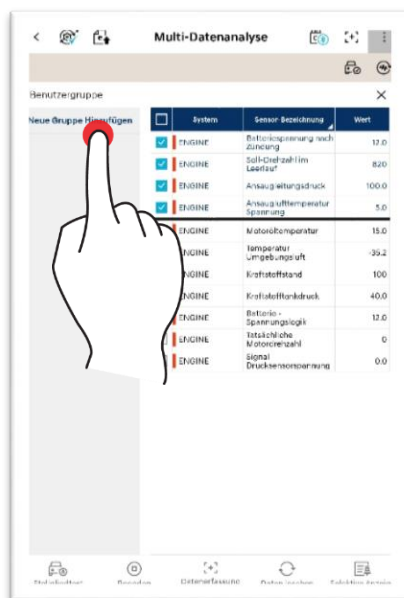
Multi-Datenanalyse

Benutzergruppe

Neue Gruppe Hinzufügen

| | System | Sensor-Bezeichnung | Wert |
|---|---|---|---|
| | ENGINE | Batteriespannung nach Zündung | 12.0 |
| | ENGINE | Soll-Drehzahl im Leerlauf | 820 |
| | ENGINE | Ansaugleitungsdruck | 100.0 |
| | ENGINE | Ansauglufttemperatur Spannung | 5.0 |
| | ENGINE | Motoröltemperatur | 15.0 |
| | ENGINE | Temperatur Umgebungsluft | -35.2 |
| | ENGINE | Kraftstoffstand | 100 |
| | ENGINE | Kraftstoffdruck | 40.0 |
| | ENGINE | Batterie-Spannungslogik | 12.0 |
| | ENGINE | Tatsächliche Motordrehzahl | 0 |
| | ENGINE | Signal Drucksensorspannung | 0.0 |

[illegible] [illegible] Datenerfassung Daten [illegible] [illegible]